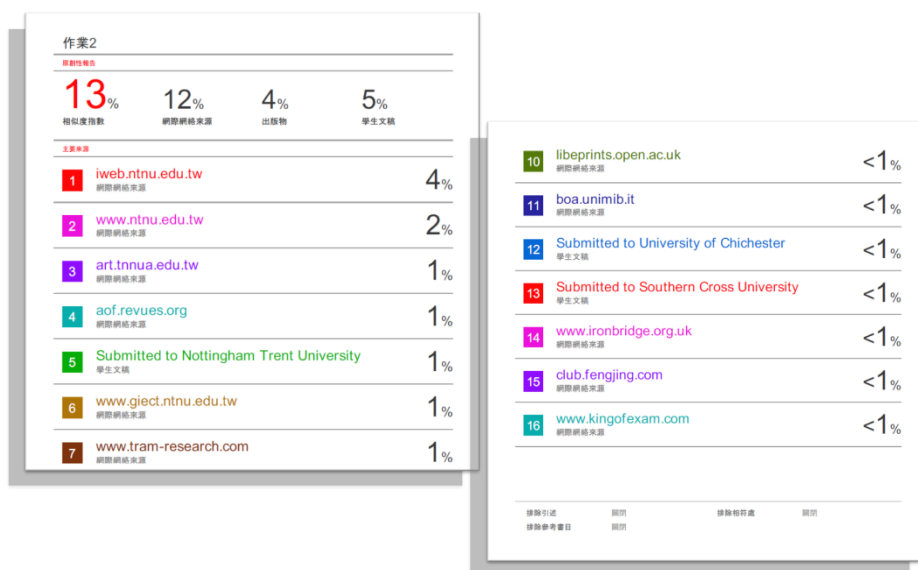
作業2

原創性報告

13% 相似度指數

12% 網際網絡來源

4% 出版物

5% 學生文稿

主要來源

| | | |
|---|---|---|
| 1 | iweb.ntnu.edu.tw 網際網絡來源 | 4% |
| 2 | www.ntnu.edu.tw 網際網絡來源 | 2% |
| 3 | art.tnnua.edu.tw 網際網絡來源 | 1% |
| 4 | aof.revues.org 網際網絡來源 | 1% |
| 5 | Submitted to Nottingham Trent University 學生文稿 | 1% |
| 6 | www.giect.ntnu.edu.tw 網際網絡來源 | 1% |
| 7 | www.tram-research.com 網際網絡來源 | 1% |
| 10 | libeprints.open.ac.uk 網際網絡來源 | <1% |
| 11 | boa.unimib.it 網際網絡來源 | <1% |
| 12 | Submitted to University of Chichester 學生文稿 | <1% |
| 13 | Submitted to Southern Cross University 學生文稿 | <1% |
| 14 | www.ironbridge.org.uk 網際網絡來源 | <1% |
| 15 | club.fengjing.com 網際網絡來源 | <1% |
| 16 | www.kingofexam.com 網際網絡來源 | <1% |

排除引述 關閉
排除參考書目 關閉
排除相符處 關閉